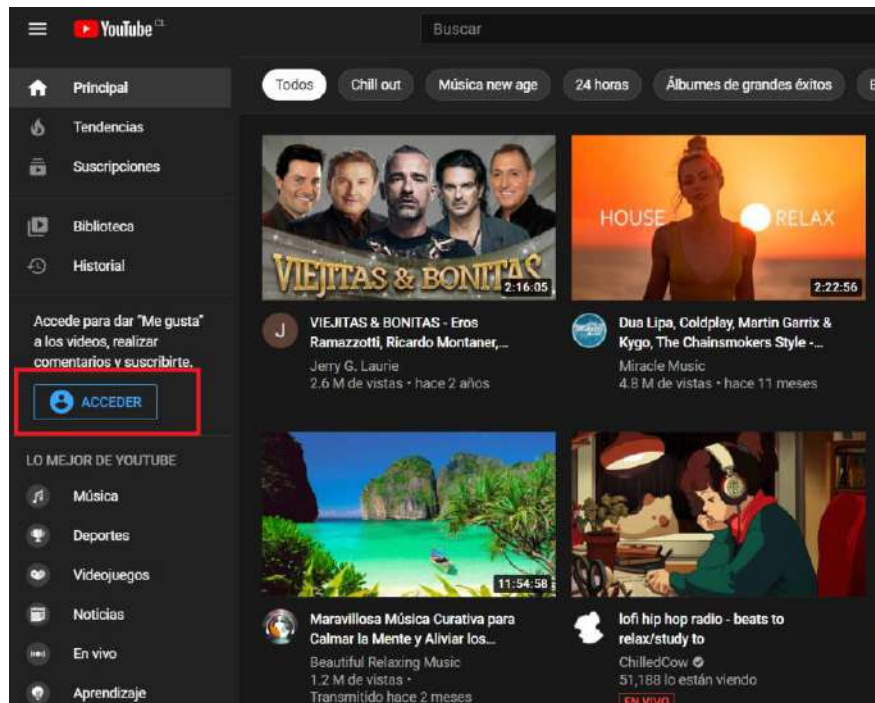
YouTube CL

Buscar

Principal

Tendencias

Suscripciones

Biblioteca

Historial

Accede para dar "Me gusta" a los videos, realizar comentarios y suscribirte.

ACCEDER

LO MEJOR DE YOUTUBE

Música

Deportes

Videojuegos

Noticias

En vivo

Aprendizaje

Todos | Chill out | Música new age | 24 horas | Álbumes de grandes éxitos | E

VIEJITAS & BONITAS

2:16:05

VIEJITAS & BONITAS - Eros Ramazzotti, Ricardo Montaner,...

Jerry G. Laurie

2.6 M de vistas • hace 2 años

HOUSE RELAX

2:22:56

Dua Lipa, Coldplay, Martin Garrix & Kygo, The Chainsmokers Style -...

Miracle Music

4.8 M de vistas • hace 11 meses

11:54:58

Maravillosa Música Curativa para Calmar la Mente y Aliviar los...

Beautiful Relaxing Music

1.2 M de vistas •

Transmitido hace 2 meses

lofi hip hop radio - beats to relax/study to

ChilledCow

51,188 lo están viendo

EN VIVO